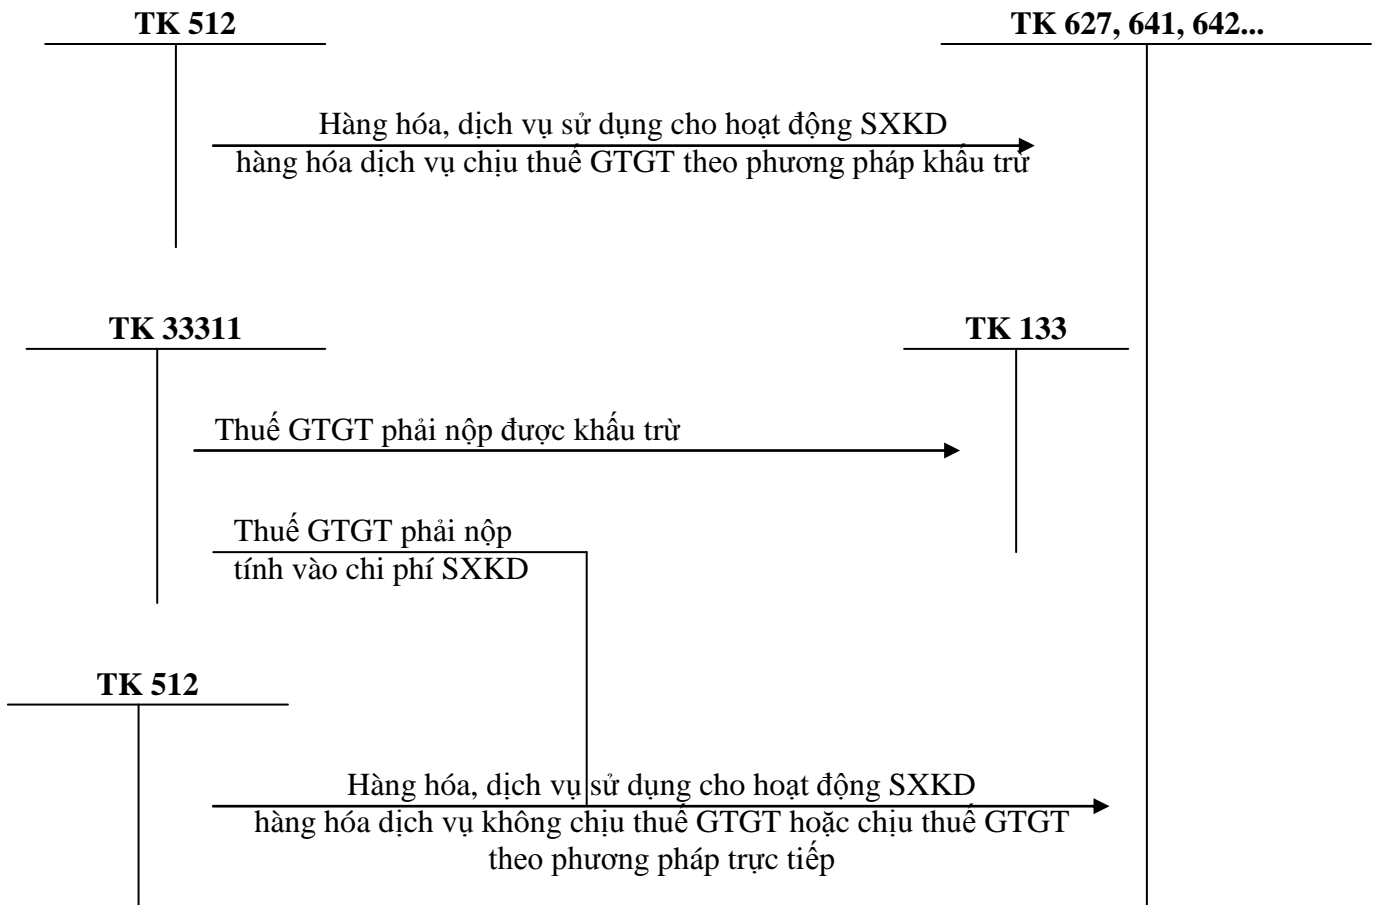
TK 512

TK 627, 641, 642...

Hàng hóa, dịch vụ sử dụng cho hoạt động SXKD hàng hóa dịch vụ chịu thuế GTGT theo phương pháp khấu trừ

TK 33311

TK 133

Thuế GTGT phải nộp được khấu trừ

Thuế GTGT phải nộp tính vào chi phí SXKD

TK 512

Hàng hóa, dịch vụ sử dụng cho hoạt động SXKD hàng hóa dịch vụ không chịu thuế GTGT hoặc chịu thuế GTGT theo phương pháp trực tiếp